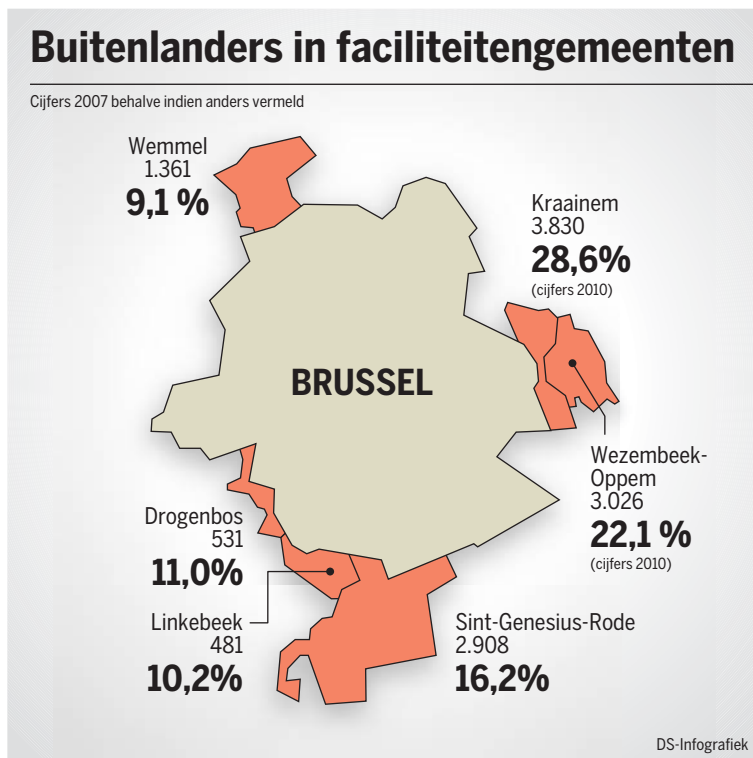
Buitenlanders in faciliteitengemeenten

Cijfers 2007 behalve indien anders vermeld

Wemmel
1.361
9,1 %

Kraainem
3.830
28,6%
(cijfers 2010)

BRUSSEL

Wezembeek-Oppem
3.026
22,1 %
(cijfers 2010)

Drogenbos
531
11,0%

Linkebeek
481
10,2%

Sint-Genesius-Rode
2.908
16,2%

DS-Infografiek